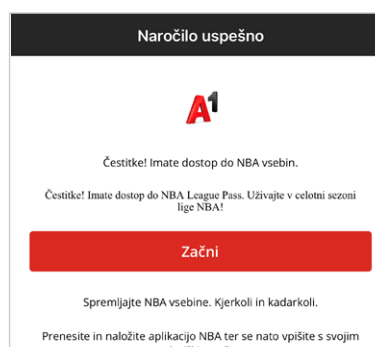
Naročilo uspešno

A1

Čestitke! Imate dostop do NBA vsebin.

Čestitke! Imate dostop do NBA League Pass. Uživajte v celotni sezoni lige NBA!

Začni

Spremljajte NBA vsebine. Kjerkoli in kadarkoli.

Prenesite in naložite aplikacijo NBA ter se nato vpišite s svojim